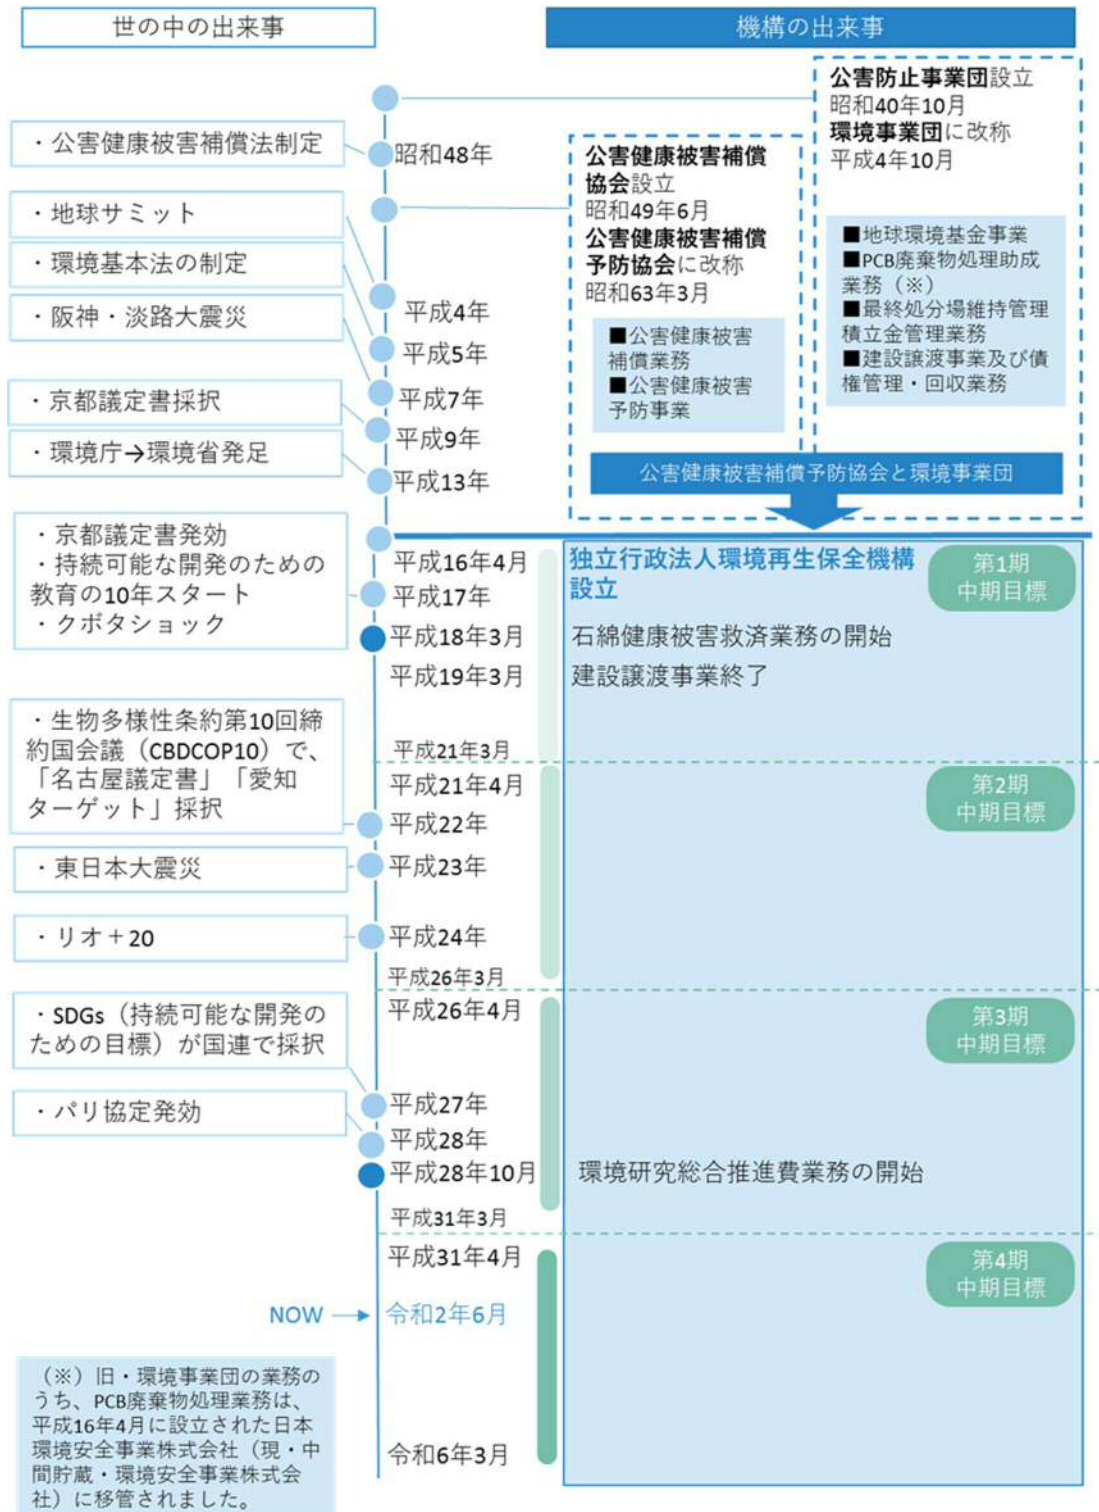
世の中の出来事

機構の出来事

公害防止事業団設立
昭和40年10月
環境事業団に改称
平成4年10月

■地球環境基金事業
■PCB廃棄物処理助成業務（※）
■最終処分場維持管理積立金管理業務
■建設譲渡事業及び債権管理・回収業務

公害健康被害補償協会設立
昭和49年6月
公害健康被害補償予防協会に改称
昭和63年3月

■公害健康被害補償業務
■公害健康被害予防事業

公害健康被害補償予防協会と環境事業団

・公害健康被害補償法制定
昭和48年

・地球サミット
・環境基本法の制定
・阪神・淡路大震災
平成4年
平成5年
平成7年

・京都議定書採択
・環境庁→環境省発足
平成9年
平成13年

・京都議定書発効
・持続可能な開発のための教育の10年スタート
・クボタショック

平成16年4月
独立行政法人環境再生保全機構設立
第1期
中期目標
平成17年
平成18年3月
石綿健康被害救済業務の開始
平成19年3月
建設譲渡事業終了

・生物多様性条約第10回締約国会議（CBDCOP10）で、「名古屋議定書」「愛知ターゲット」採択

平成21年3月
平成21年4月
第2期
中期目標
平成22年

・東日本大震災
平成23年

・リオ＋20
平成24年
平成26年3月

・SDGs（持続可能な開発のための目標）が国連で採択
平成26年4月
第3期
中期目標

・パリ協定発効
平成27年
平成28年
平成28年10月
環境研究総合推進費業務の開始
平成31年3月
平成31年4月
第4期
中期目標
NOW → 令和2年6月

（※）旧・環境事業団の業務のうち、PCB廃棄物処理業務は、平成16年4月に設立された日本環境安全事業株式会社（現・中間貯蔵・環境安全事業株式会社）に移管されました。

令和6年3月